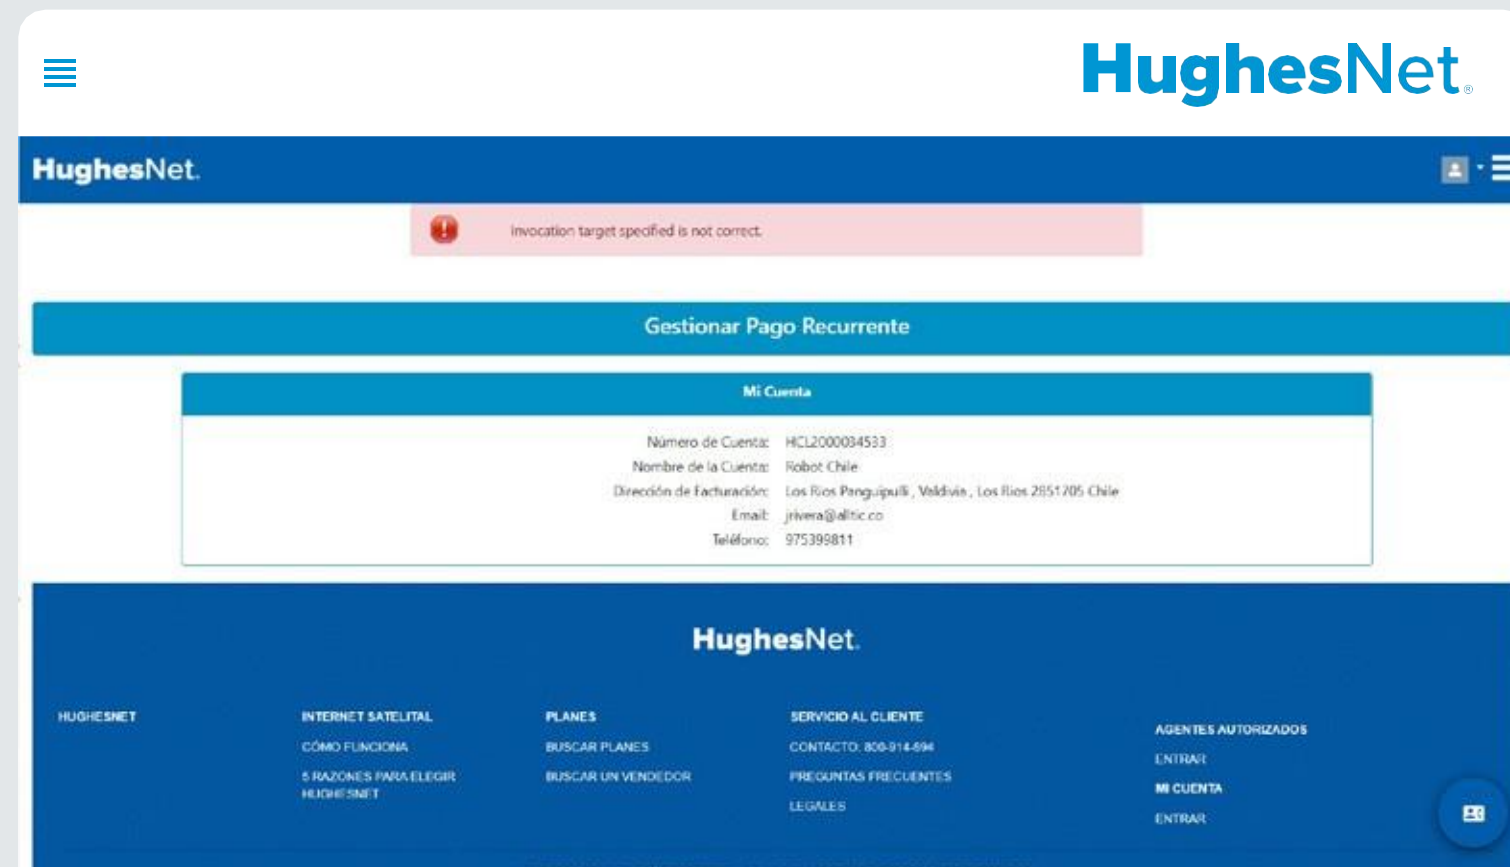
HughesNet.

HughesNet.

Invocation target specified is not correct.

Gestionar Pago Recurrente

Mi Cuenta

Número de Cuenta: HCL2000034533
Nombre de la Cuenta: Robot Chile
Dirección de Facturación: Los Rios Panguipulli , Valdivia , Los Rios 2851705 Chile
Email: jrivera@altic.co
Teléfono: 975399811

HughesNet.

HUGHESNET

INTERNET SATELITAL
CÓMO FUNCIONA
5 RAZONES PARA ELEGIR HUGHESNET

PLANES
BUSCAR PLANES
BUSCAR UN VENDEDOR

SERVICIO AL CLIENTE
CONTACTO: 800-914-694
PREGUNTAS FRECUENTES
LEGALES

AGENTES AUTORIZADOS
ENTRAR
MI CUENTA
ENTRAR